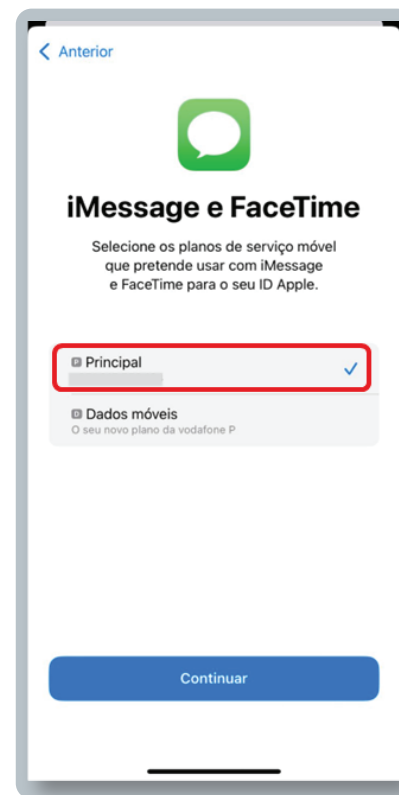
< Anterior

iMessage e FaceTime

Selecione os planos de serviço móvel que pretende usar com iMessage e FaceTime para o seu ID Apple.

P Principal ✓

D Dados móveis
O seu novo plano da vodafone P

Continuar